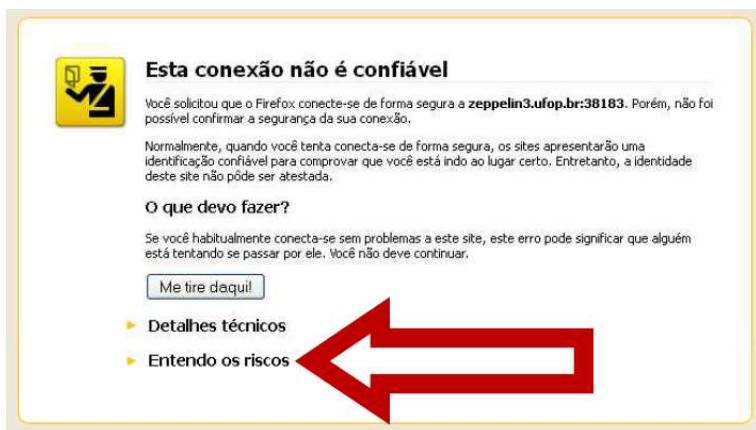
Esta conexão não é confiável

Você solicitou que o Firefox conecte-se de forma segura a **zeppelin3.ufop.br:38183**. Porém, não foi possível confirmar a segurança da sua conexão.

Normalmente, quando você tenta conecta-se de forma segura, os sites apresentarão uma identificação confiável para comprovar que você está indo ao lugar certo. Entretanto, a identidade deste site não pôde ser atestada.

O que devo fazer?

Se você habitualmente conecta-se sem problemas a este site, este erro pode significar que alguém está tentando se passar por ele. Você não deve continuar.

Me tire daqui!

Detalhes técnicos

Entendo os riscos